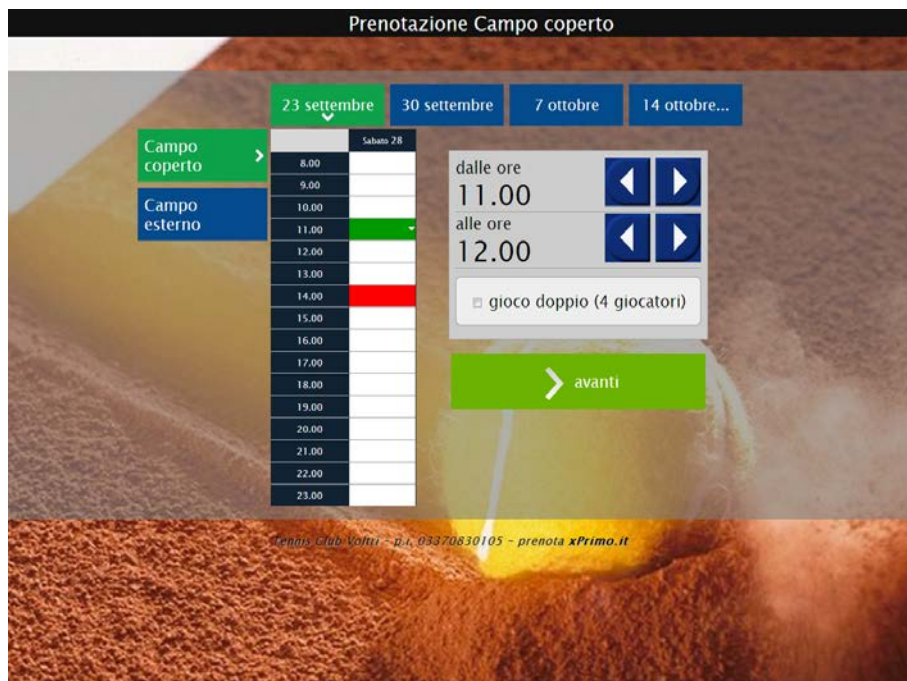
Prenotazione Campo coperto

23 settembre | 30 settembre | 7 ottobre | 14 ottobre...

Campo coperto

Campo esterno

| | Sabato 28 |
|---|---|
| 8.00 | |
| 9.00 | |
| 10.00 | |
| 11.00 | |
| 12.00 | |
| 13.00 | |
| 14.00 | |
| 15.00 | |
| 16.00 | |
| 17.00 | |
| 18.00 | |
| 19.00 | |
| 20.00 | |
| 21.00 | |
| 22.00 | |
| 23.00 | |

dalle ore
11.00

alle ore
12.00

gioco doppio (4 giocatori)

avanti

Tennis Club Voltri - p.i. 03370830105 - prenota xPrimo.it